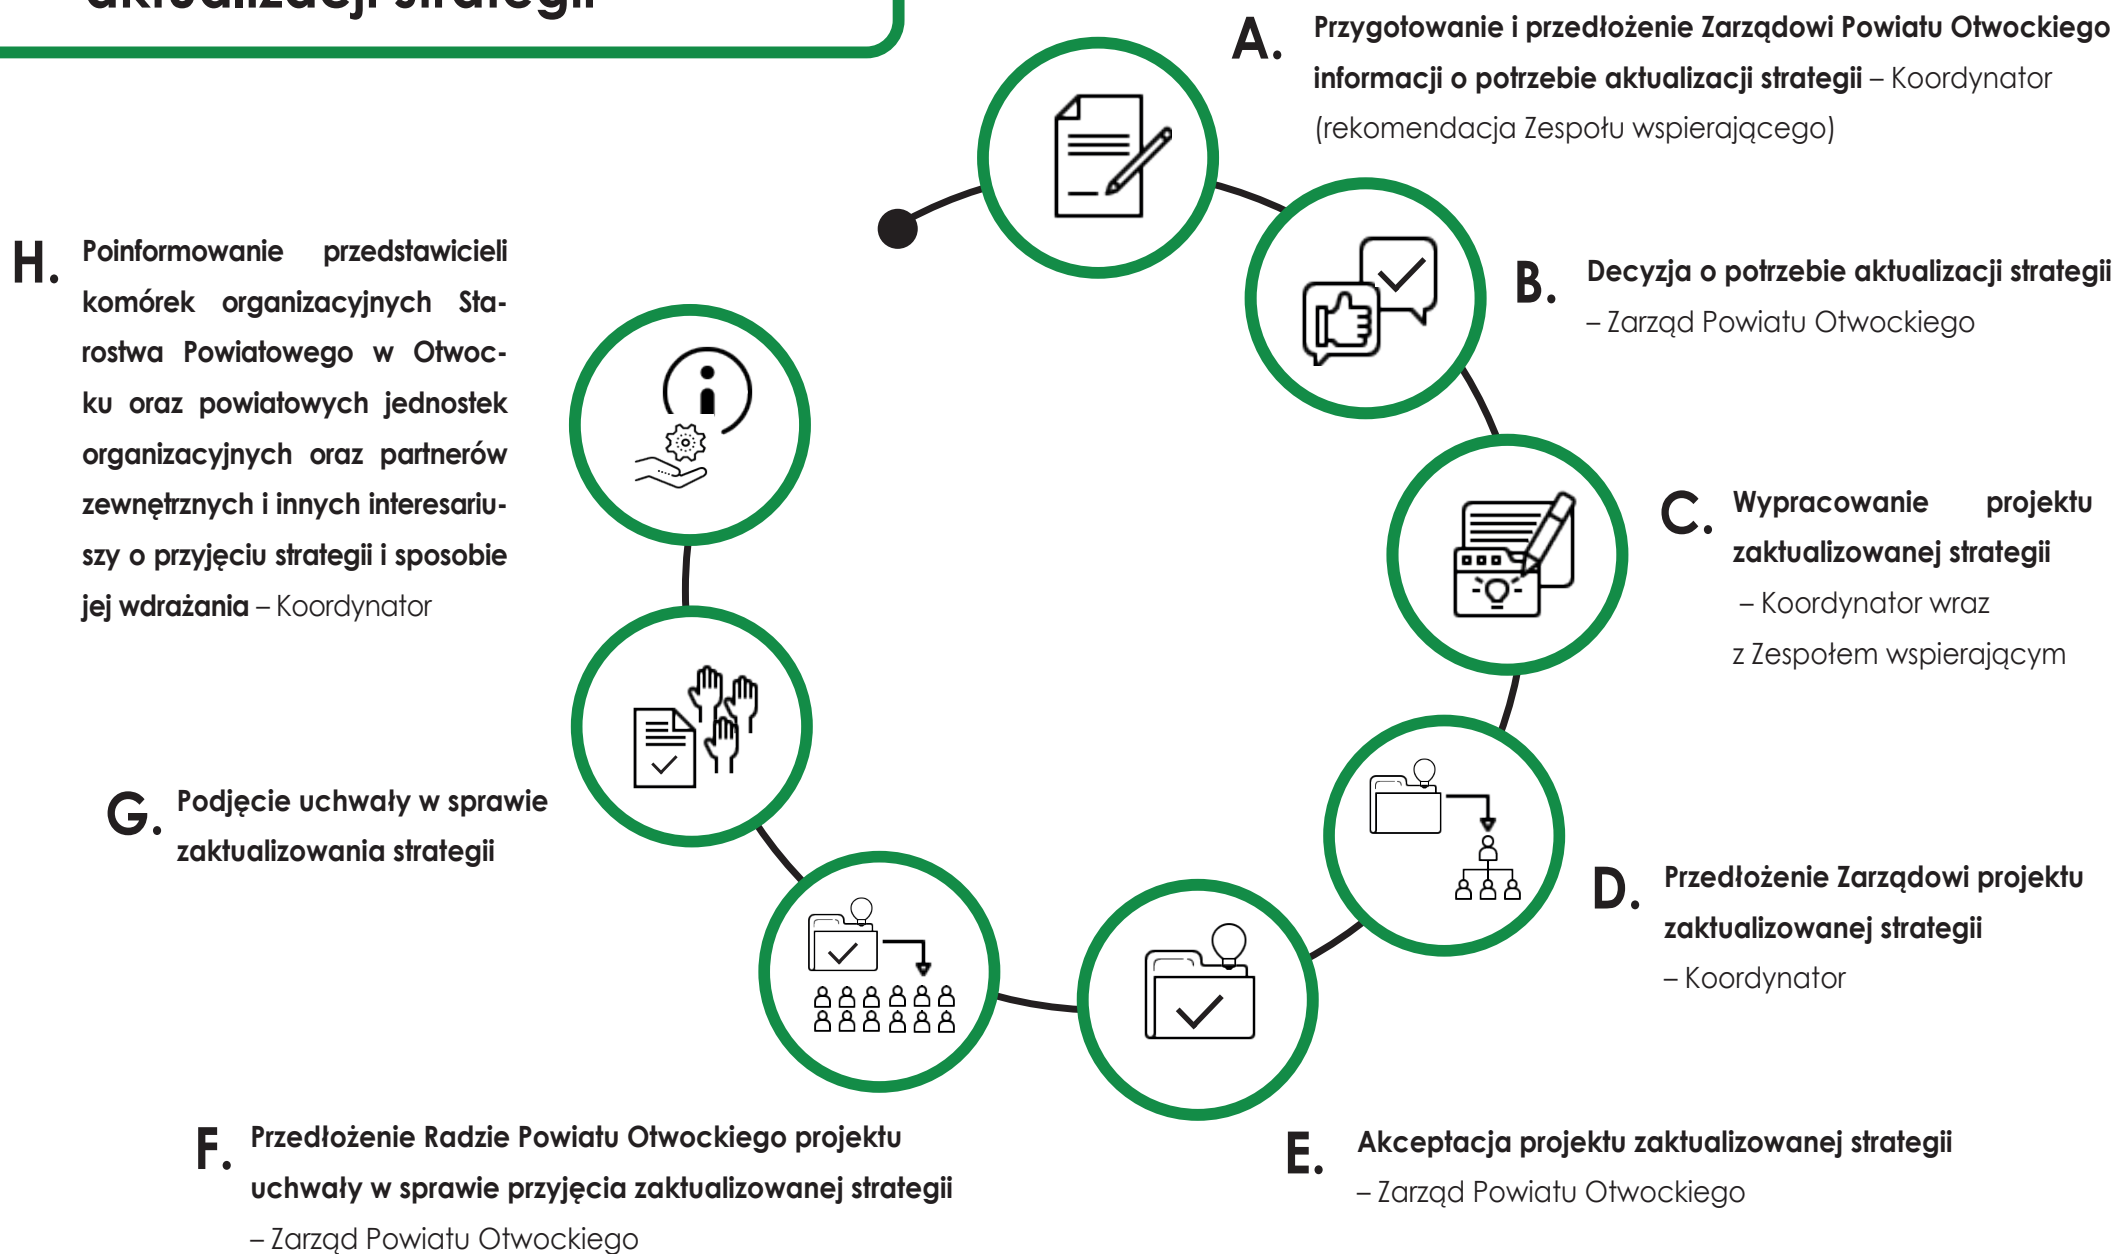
aktualizacji strategii

A. Przygotowanie i przedłożenie Zarządowi Powiatu Otwockiego informacji o potrzebie aktualizacji strategii – Koordynator (rekomendacja Zespołu wspierającego)

B. Decyzja o potrzebie aktualizacji strategii – Zarząd Powiatu Otwockiego

C. Wypracowanie projektu zaktualizowanej strategii – Koordynator wraz z Zespołem wspierającym

D. Przedłożenie Zarządowi projektu zaktualizowanej strategii – Koordynator

E. Akceptacja projektu zaktualizowanej strategii – Zarząd Powiatu Otwockiego

F. Przedłożenie Radzie Powiatu Otwockiego projektu uchwały w sprawie przyjęcia zaktualizowanej strategii – Zarząd Powiatu Otwockiego

G. Podjęcie uchwały w sprawie zaktualizowania strategii

H. Poinformowanie przedstawicieli komórek organizacyjnych Starostwa Powiatowego w Otwocku oraz powiatowych jednostek organizacyjnych oraz partnerów zewnętrznych i innych interesariuszy o przyjęciu strategii i sposobie jej wdrażania – Koordynator